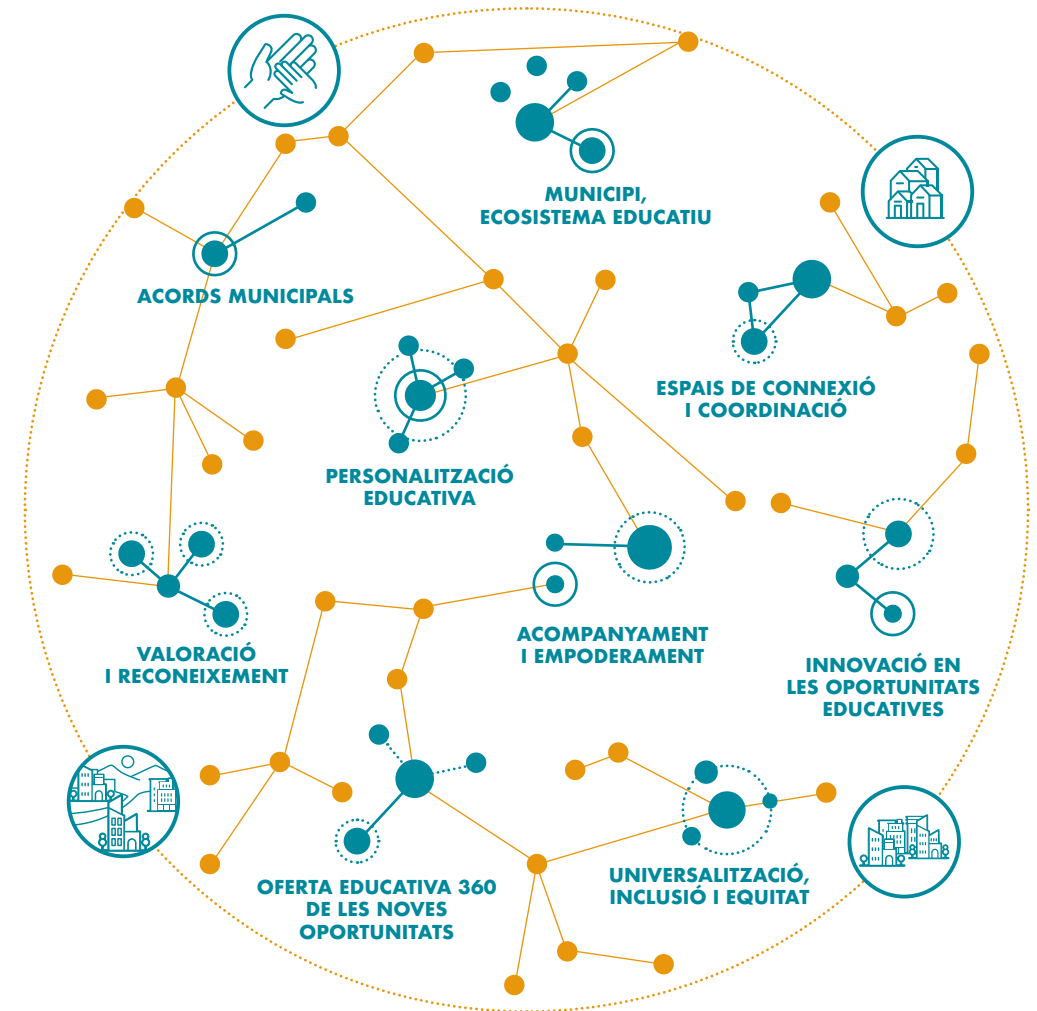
MUNICIPI, ECOSISTEMA EDUCATIU

ACORDS MUNICIPALS

ESPAIS DE CONNEXIÓ I COORDINACIÓ

PERSONALITZACIÓ EDUCATIVA

VALORACIÓ I RECONEIXEMENT

ACOMPANYAMENT I EMPODERAMENT

INNOVACIÓ EN LES OPORTUNITATS EDUCATIVES

OFERTA EDUCATIVA 360 DE LES NOVES OPORTUNITATS

UNIVERSALITZACIÓ, INCLUSIÓ I EQUITAT